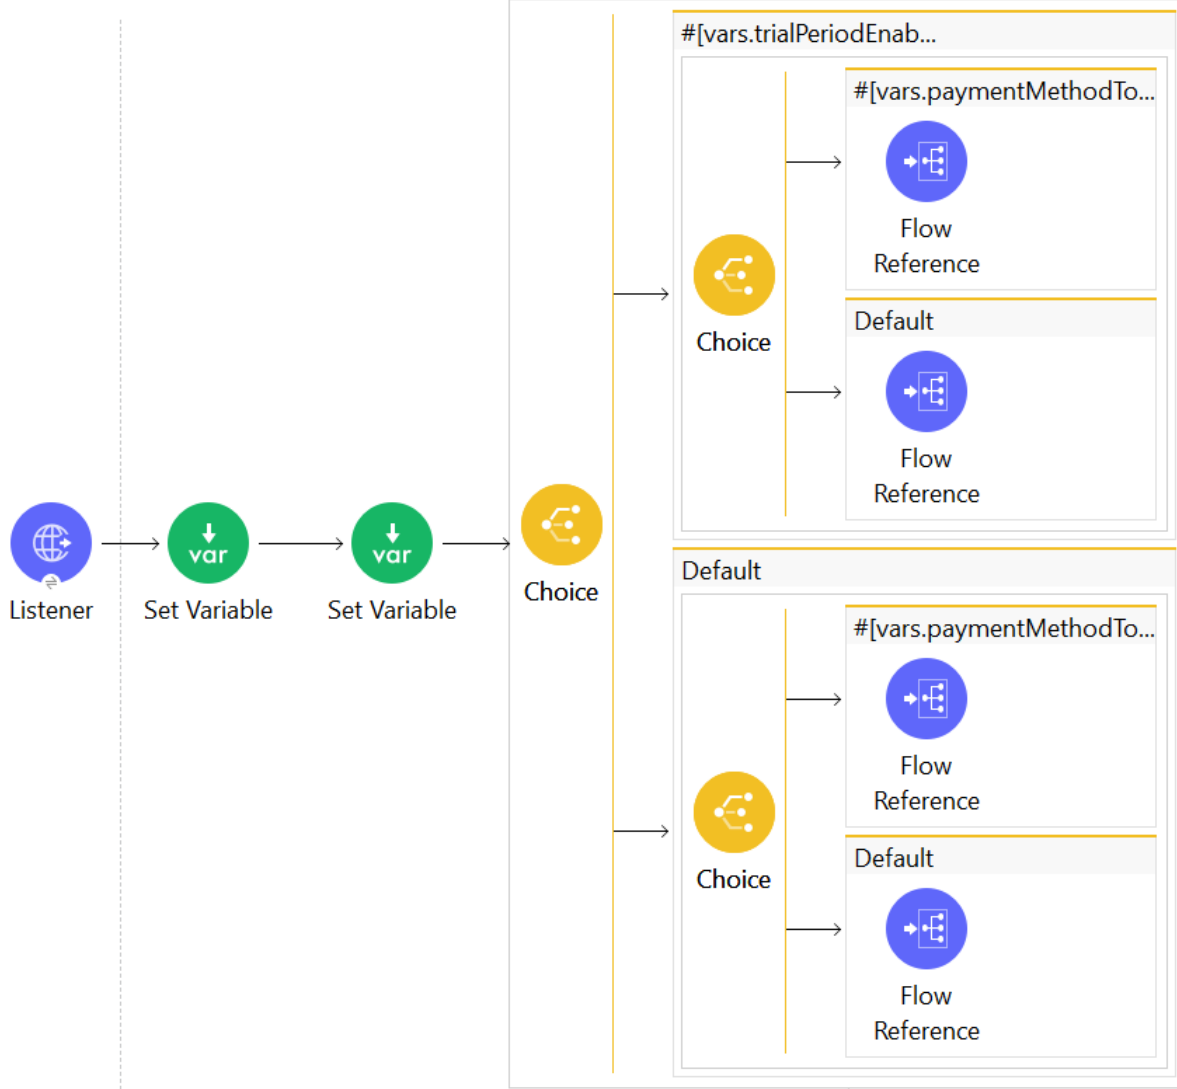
Listener

var
Set Variable

var
Set Variable

Choice

#[vars.trialPeriodEnab...

Choice

#[vars.paymentMethodTo...

Flow Reference

Default

Flow Reference

Default

Choice

#[vars.paymentMethodTo...

Flow Reference

Default

Flow Reference